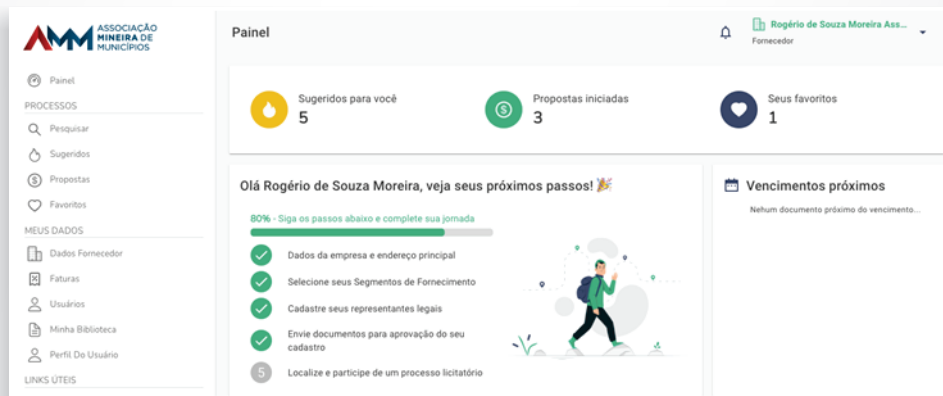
AMM ASSOCIAÇÃO MINEIRA DE MUNICÍPIOS

Painel
PROCESSOS
Pesquisar
Sugeridos
Propostas
Favoritos
MEUS DADOS
Dados Fornecedor
Faturas
Usuários
Minha Biblioteca
Perfil Do Usuário
LINKS ÚTEIS

Painel

Rogério de Souza Moreira Ass...
Fornecedor

Sugeridos para você
5

Propostas iniciadas
3

Seus favoritos
1

Olá Rogério de Souza Moreira, veja seus próximos passos!

80% - Siga os passos abaixo e complete sua jornada

Dados da empresa e endereço principal
Selecione seus Segmentos de Fornecimento
Cadastre seus representantes legais
Envie documentos para aprovação do seu cadastro
5 Localize e participe de um processo licitatório

Vencimentos próximos
Nehum documento próximo do vencimento...